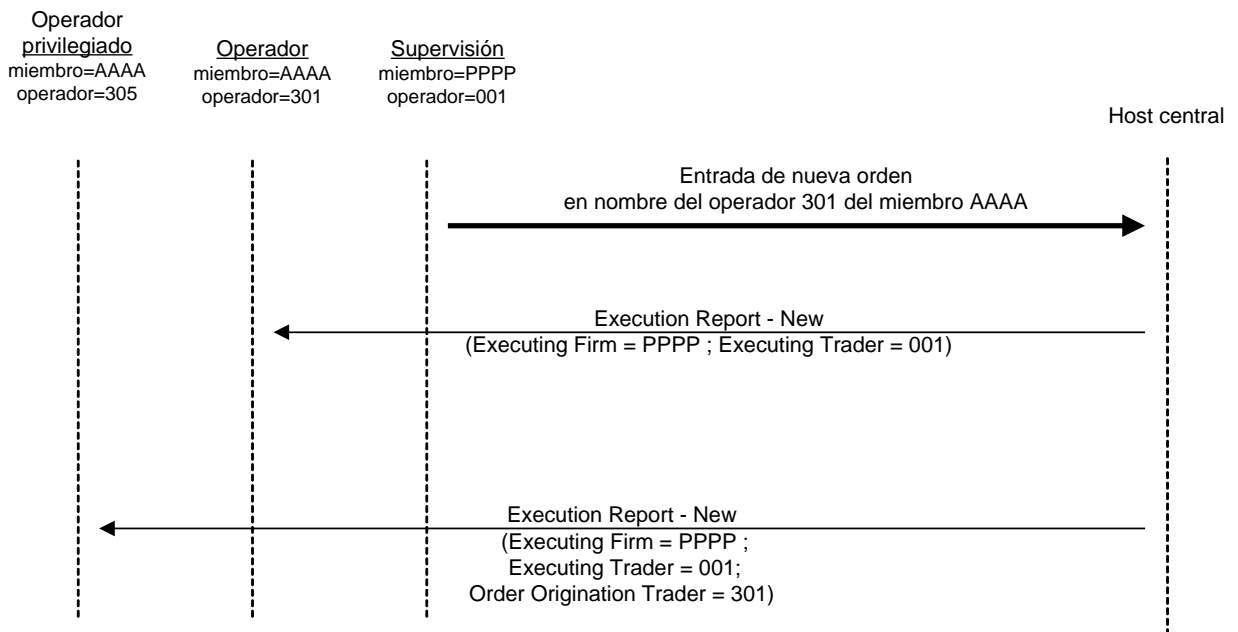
Operador privilegiado
miembro=AAAA
operador=305

Operador
miembro=AAAA
operador=301

Supervisión
miembro=PPPP
operador=001

Host central

Entrada de nueva orden en nombre del operador 301 del miembro AAAA

Execution Report - New
(Executing Firm = PPPP ; Executing Trader = 001)

Execution Report - New
(Executing Firm = PPPP ;
Executing Trader = 001;
Order Origination Trader = 301)